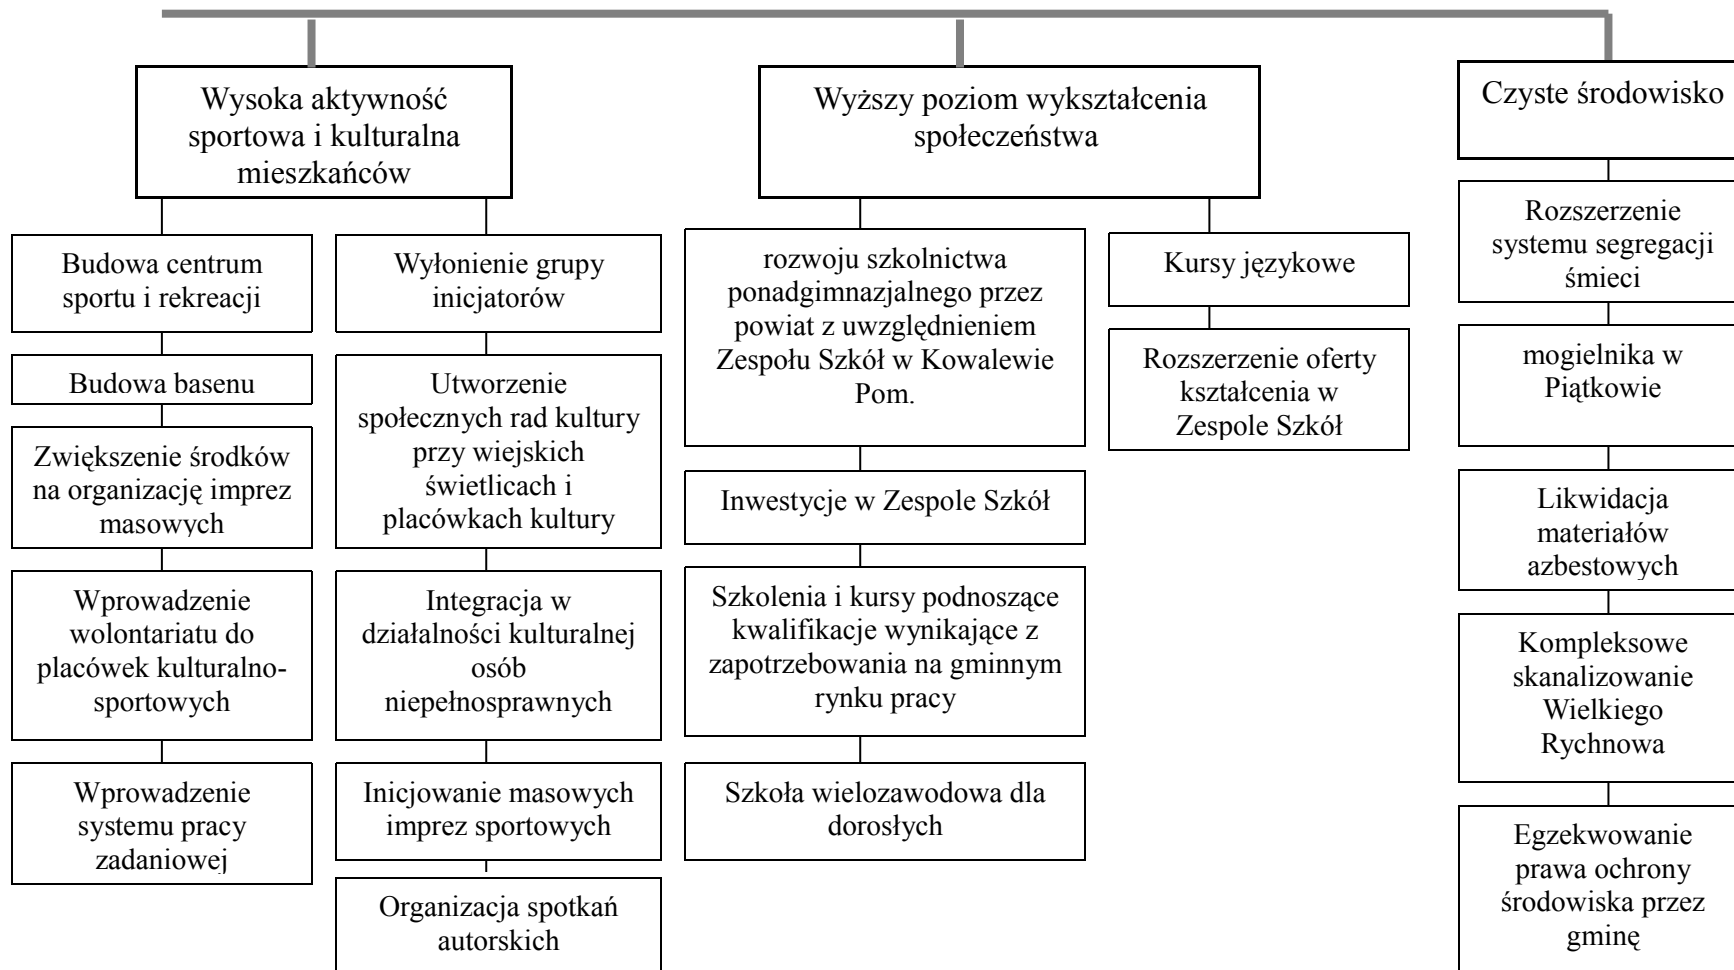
Wysoka aktywność sportowa i kulturalna mieszkańców

Budowa centrum sportu i rekreacji

Budowa basenu

Zwiększenie środków na organizację imprez masowych

Wprowadzenie wolontariatu do placówek kulturalno-sportowych

Wprowadzenie systemu pracy zadaniowej

Wyłonienie grupy inicjatorów

Utworzenie społecznych rad kultury przy wiejskich świetlicach i placówkach kultury

Integracja w działalności kulturalnej osób niepełnosprawnych

Inicjowanie masowych imprez sportowych

Organizacja spotkań autorskich

Wyższy poziom wykształcenia społeczeństwa

rozwoju szkolnictwa ponadgimnazjalnego przez powiat z uwzględnieniem Zespołu Szkół w Kowalewie Pom.

Inwestycje w Zespole Szkół

Szkolenia i kursy podnoszące kwalifikacje wynikające z zapotrzebowania na gminnym rynku pracy

Szkoła wielozawodowa dla dorosłych

Kursy językowe

Rozszerzenie oferty kształcenia w Zespole Szkół

Czyste środowisko

Rozszerzenie systemu segregacji śmieci

mogielnika w Piątkowie

Likwidacja materiałów azbestowych

Kompleksowe skanalizowanie Wielkiego Rychnowa

Egzekwowanie prawa ochrony środowiska przez gminę